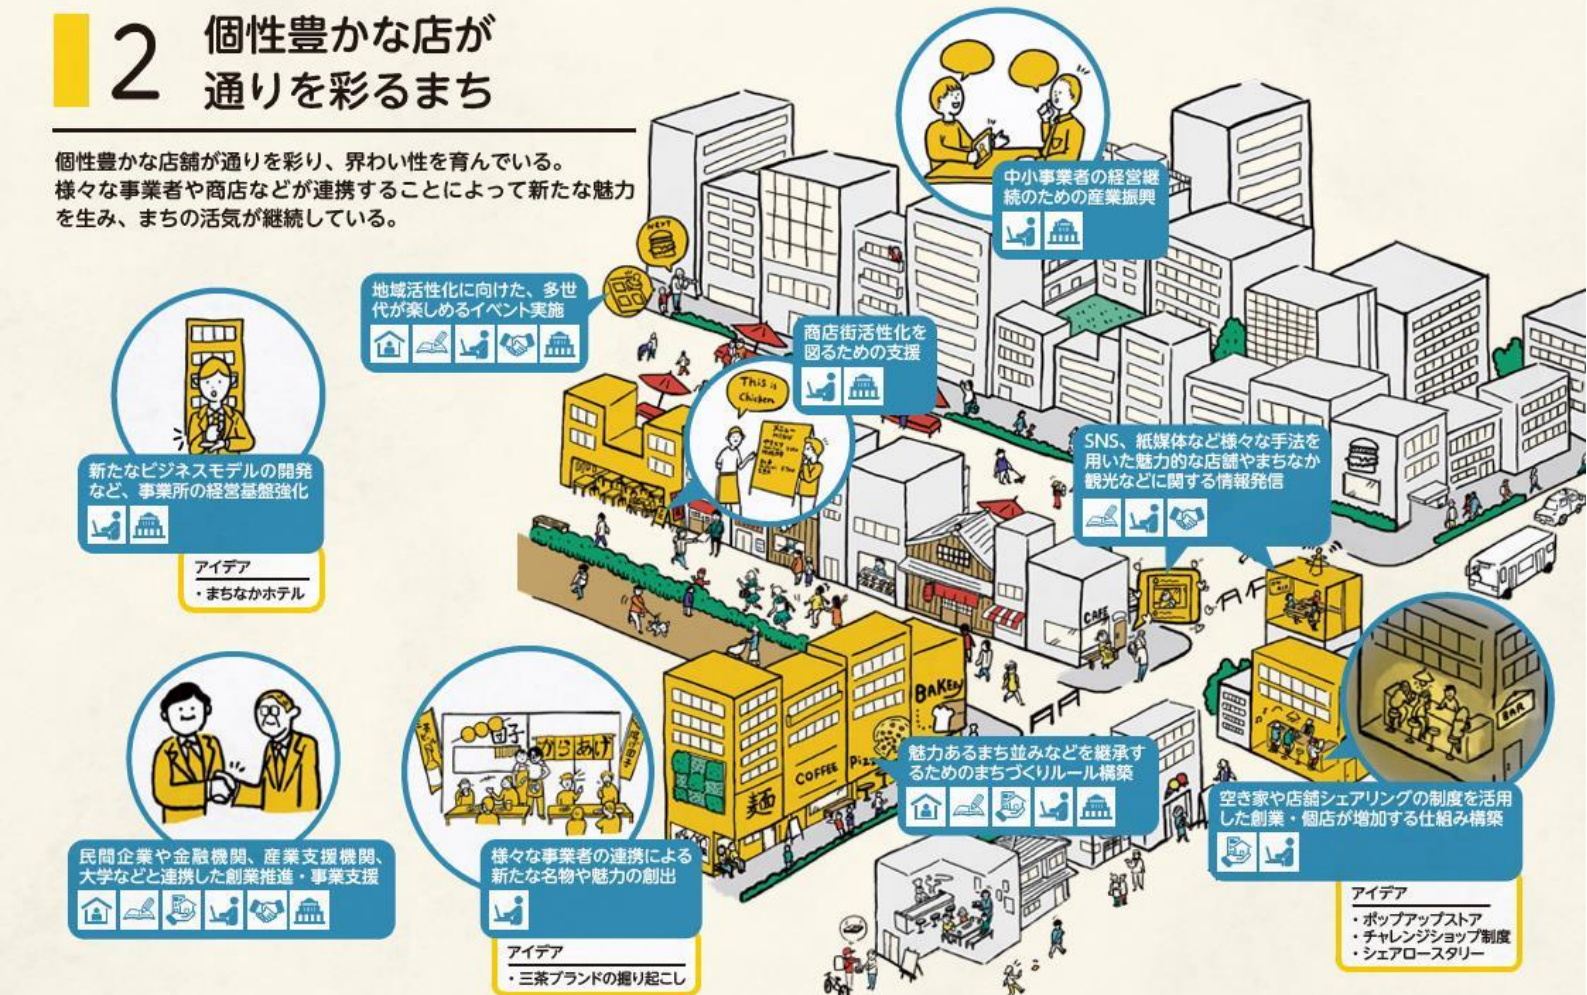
2 個性豊かな店が通りを彩るまち

個性豊かな店舗が通りを彩り、界わい性を育んでいる。
様々な事業者や商店などが連携することによって新たな魅力を生み、まちの活気が継続している。

中小事業者の経営継続のための産業振興

地域活性化に向けた、多世代が楽しめるイベント実施

商店街活性化を図るための支援

This is Chicken

NEXT

新たなビジネスモデルの開発など、事業所の経営基盤強化

アイデア
・まちなかホテル

SNS、紙媒体など様々な手法を用いた魅力的な店舗やまちなか観光などに関する情報発信

CAFE

BAKERY

COFFEE

Pizza

麺

団子

からあげ

BAR

魅力あるまち並みなどを継承するためのまちづくりルール構築

空き家や店舗シェアリングの制度を活用した創業・個店が増加する仕組み構築

アイデア
・ポップアップストア
・チャレンジショップ制度
・シェアロースタリー

民間企業や金融機関、産業支援機関、大学などと連携した創業推進・事業支援

様々な事業者の連携による新たな名物や魅力の創出

アイデア
・三茶ブランドの掘り起こし